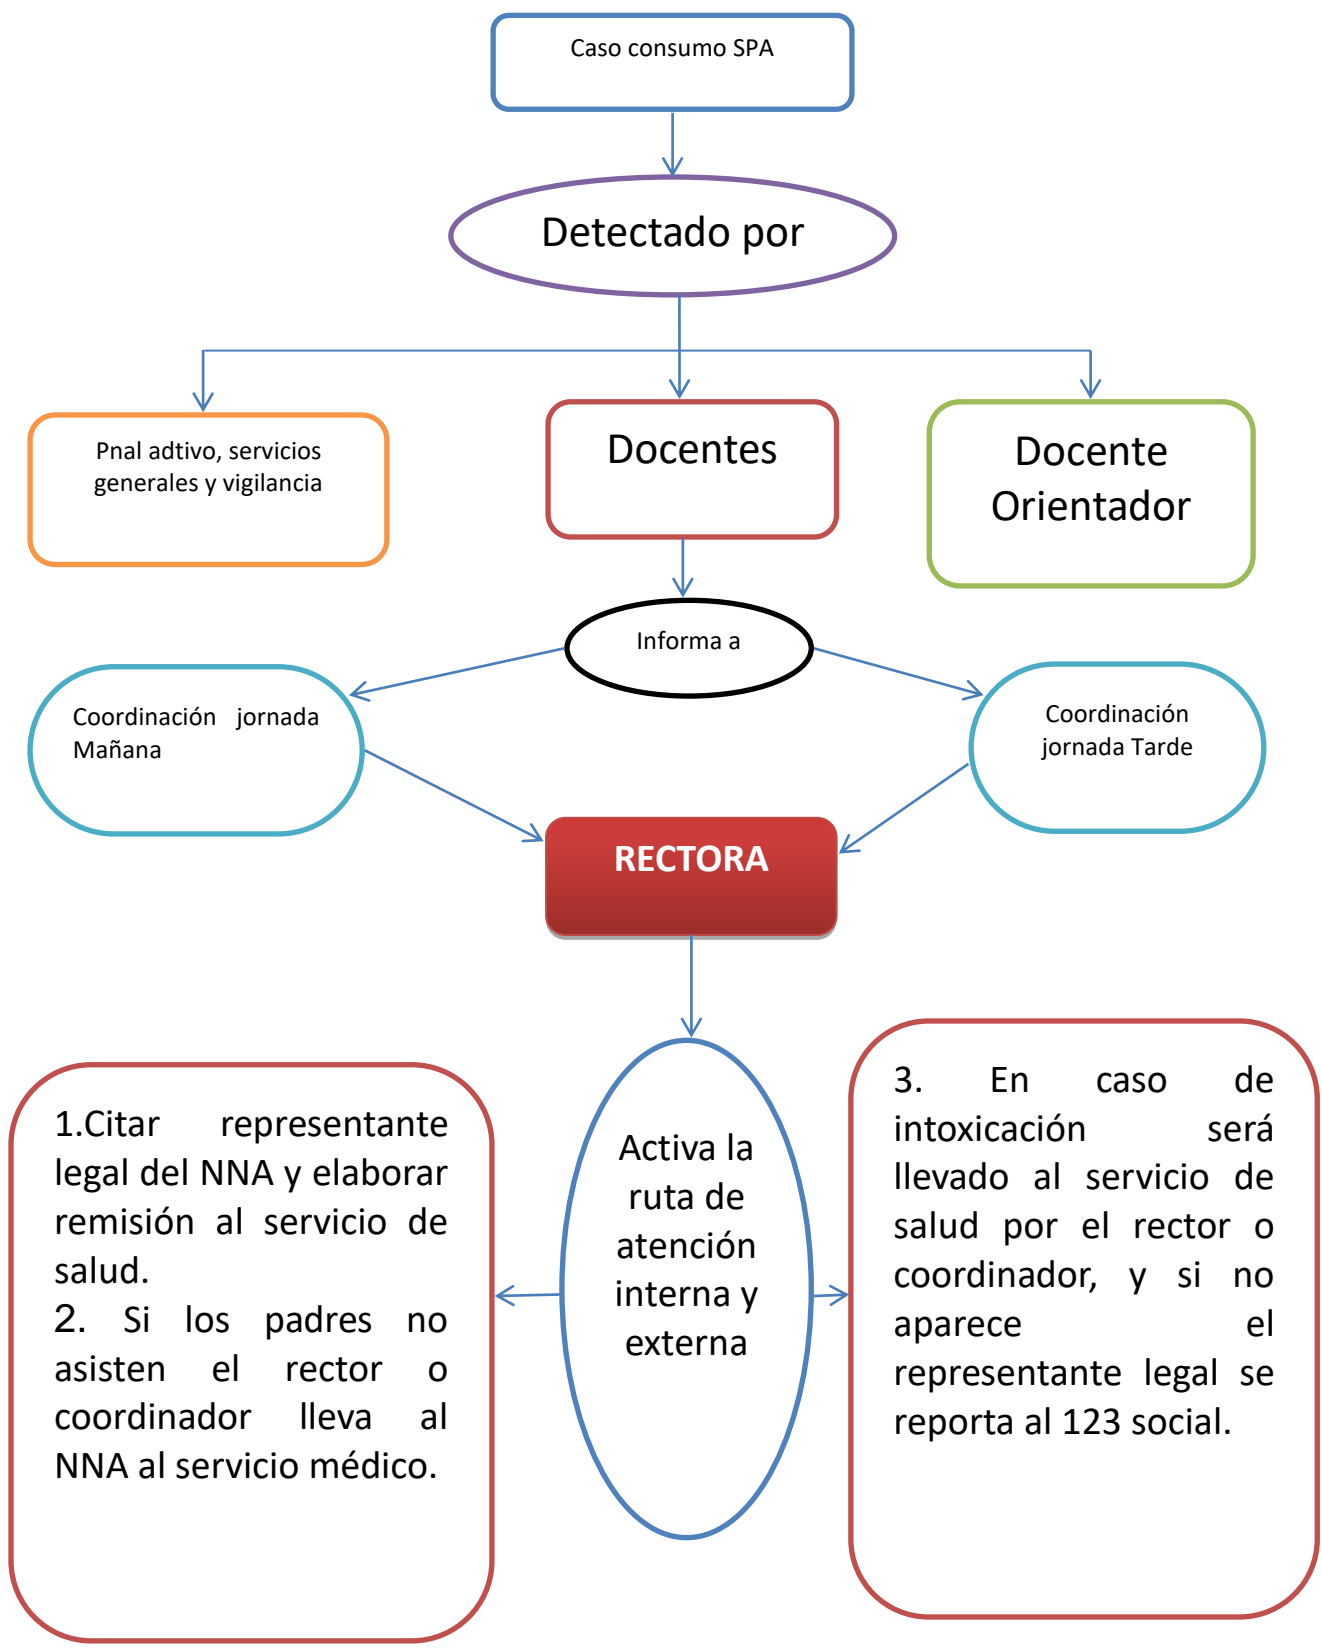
Caso consumo SPA

Detectado por

Pnal adtivo, servicios generales y vigilancia

Docentes

Docente Orientador

Informa a

Coordinación jornada Mañana

Coordinación jornada Tarde

RECTORA

1.Citar representante legal del NNA y elaborar remisión al servicio de salud.
2. Si los padres no asisten el rector o coordinador lleva al NNA al servicio médico.

Activa la ruta de atención interna y externa

3. En caso de intoxicación será llevado al servicio de salud por el rector o coordinador, y si no aparece el representante legal se reporta al 123 social.